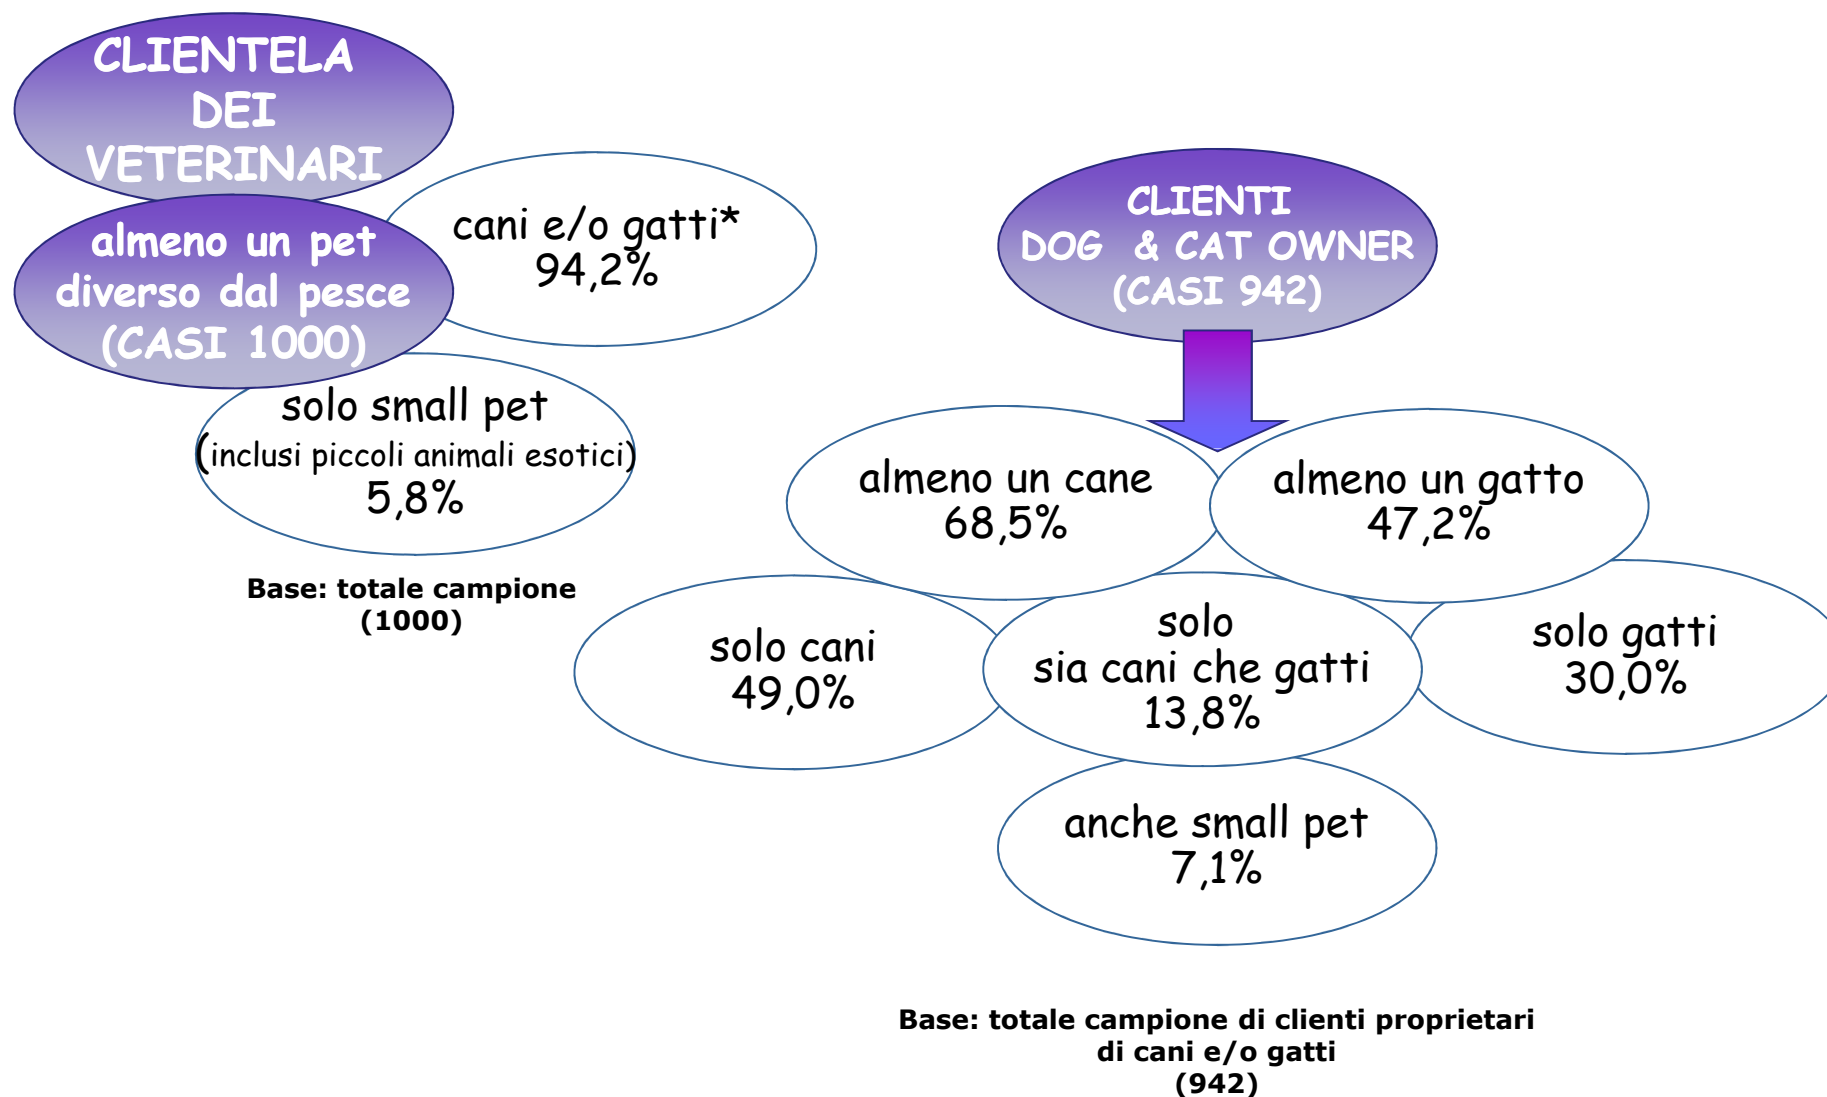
CLIENTELA DEI VETERINARI

almeno un pet diverso dal pesce (CASI 1000)

cani e/o gatti*
94,2%

solo small pet
(inclusi piccoli animali esotici)
5,8%

Base: totale campione
(1000)

CLIENTI
DOG & CAT OWNER
(CASI 942)

almeno un cane
68,5%

almeno un gatto
47,2%

solo cani
49,0%

solo
sia cani che gatti
13,8%

solo gatti
30,0%

anche small pet
7,1%

Base: totale campione di clienti proprietari di cani e/o gatti
(942)